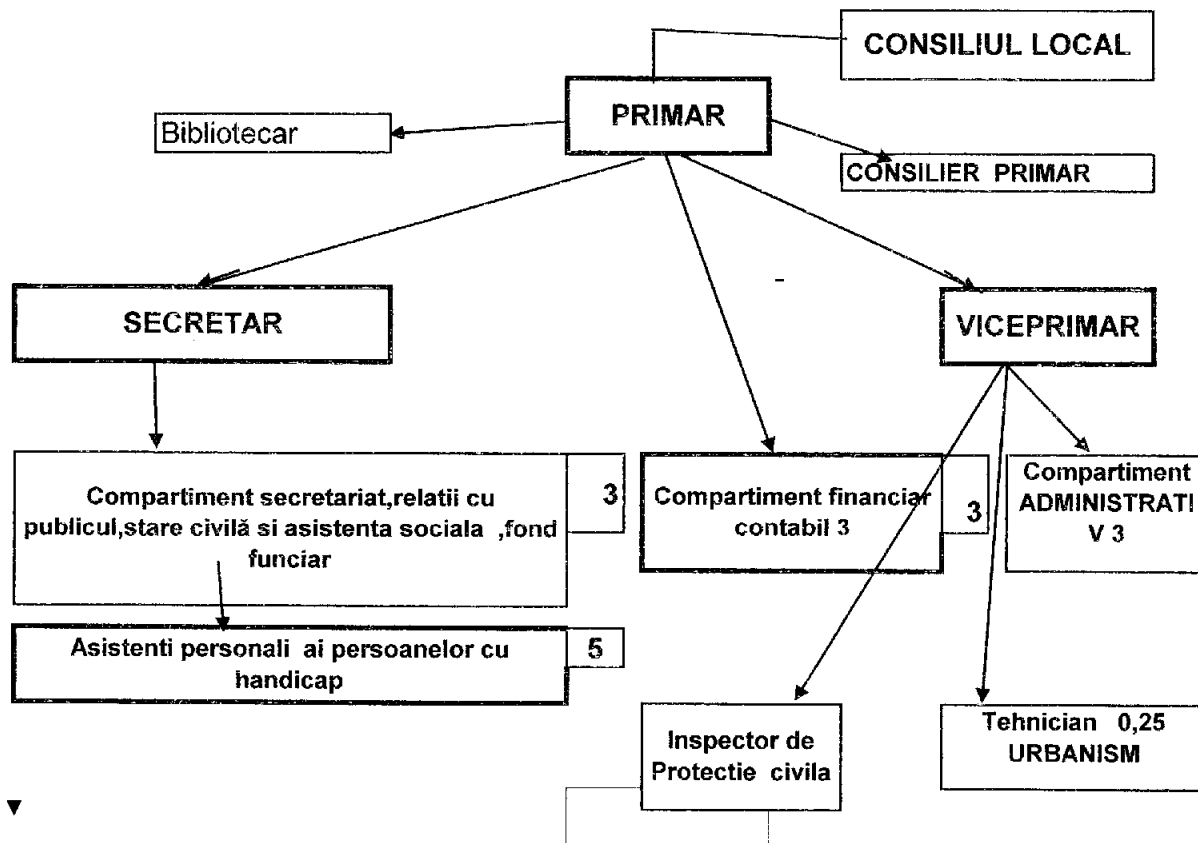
CONSILIUL LOCAL

PRIMAR

Bibliotecar

CONSILIER PRIMAR

SECRETAR

VICEPRIMAR

Compartiment secretariat,relatii cu publicul,stare civilă si asistenta sociala ,fond funciar

3

Compartiment financiar contabil 3

3

Compartiment ADMINISTRATI V 3

Asistenti personali ai persoanelor cu handicap

5

Inspector de Protectie civila

Tehnician 0,25 URBANISM